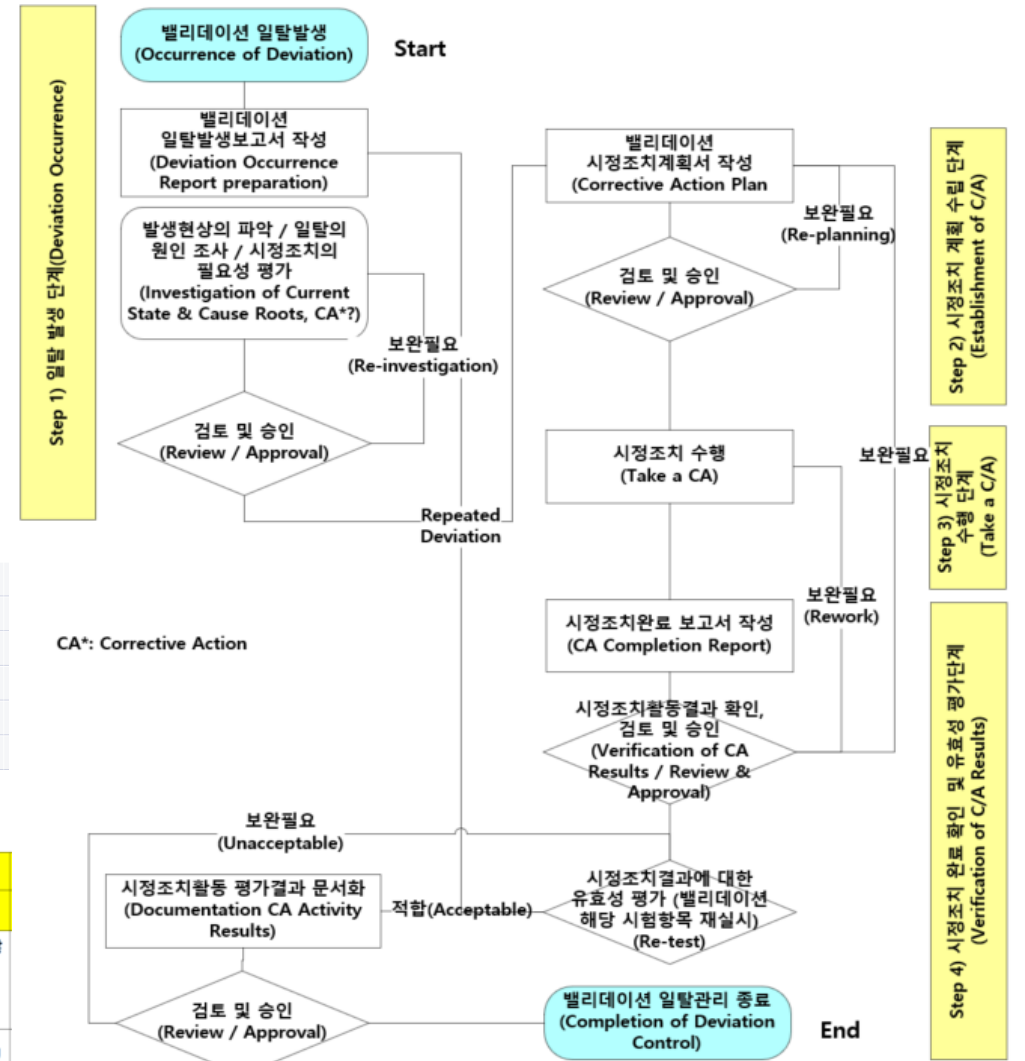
Step 1) 일탈 발생 단계(Deviation Occurrence)

밸리데이션 일탈발생 (Occurrence of Deviation)

Start

밸리데이션 일탈발생보고서 작성 (Deviation Occurrence Report preparation)

발생현상의 파악 / 일탈의 원인 조사 / 시정조치의 필요성 평가 (Investigation of Current State & Cause Roots, CA*?)

보완필요 (Re-investigation)

검토 및 승인 (Review / Approval)

Repeated Deviation

밸리데이션 시정조치계획서 작성 (Corrective Action Plan

보완필요 (Re-planning)

검토 및 승인 (Review / Approval)

Step 2) 시정조치 계획 수립 단계 (Establishment of C/A)

시정조치 수행 (Take a CA)

보완필요

Step 3) 시정조치 수행 단계 (Take a C/A)

CA*: Corrective Action

시정조치완료 보고서 작성 (CA Completion Report)

보완필요 (Rework)

시정조치활동결과 확인, 검토 및 승인 (Verification of CA Results / Review & Approval)

Step 4) 시정조치 완료 확인 및 유효성 평가단계 (Verification of C/A Results)

보완필요 (Unacceptable)

시정조치활동 평가결과 문서화 (Documentation CA Activity Results)

적합(Acceptable)

시정조치결과에 대한 유효성 평가 (밸리데이션 해당 시험항목 재실시) (Re-test)

검토 및 승인 (Review / Approval)

밸리데이션 일탈관리 종료 (Completion of Deviation Control)

End